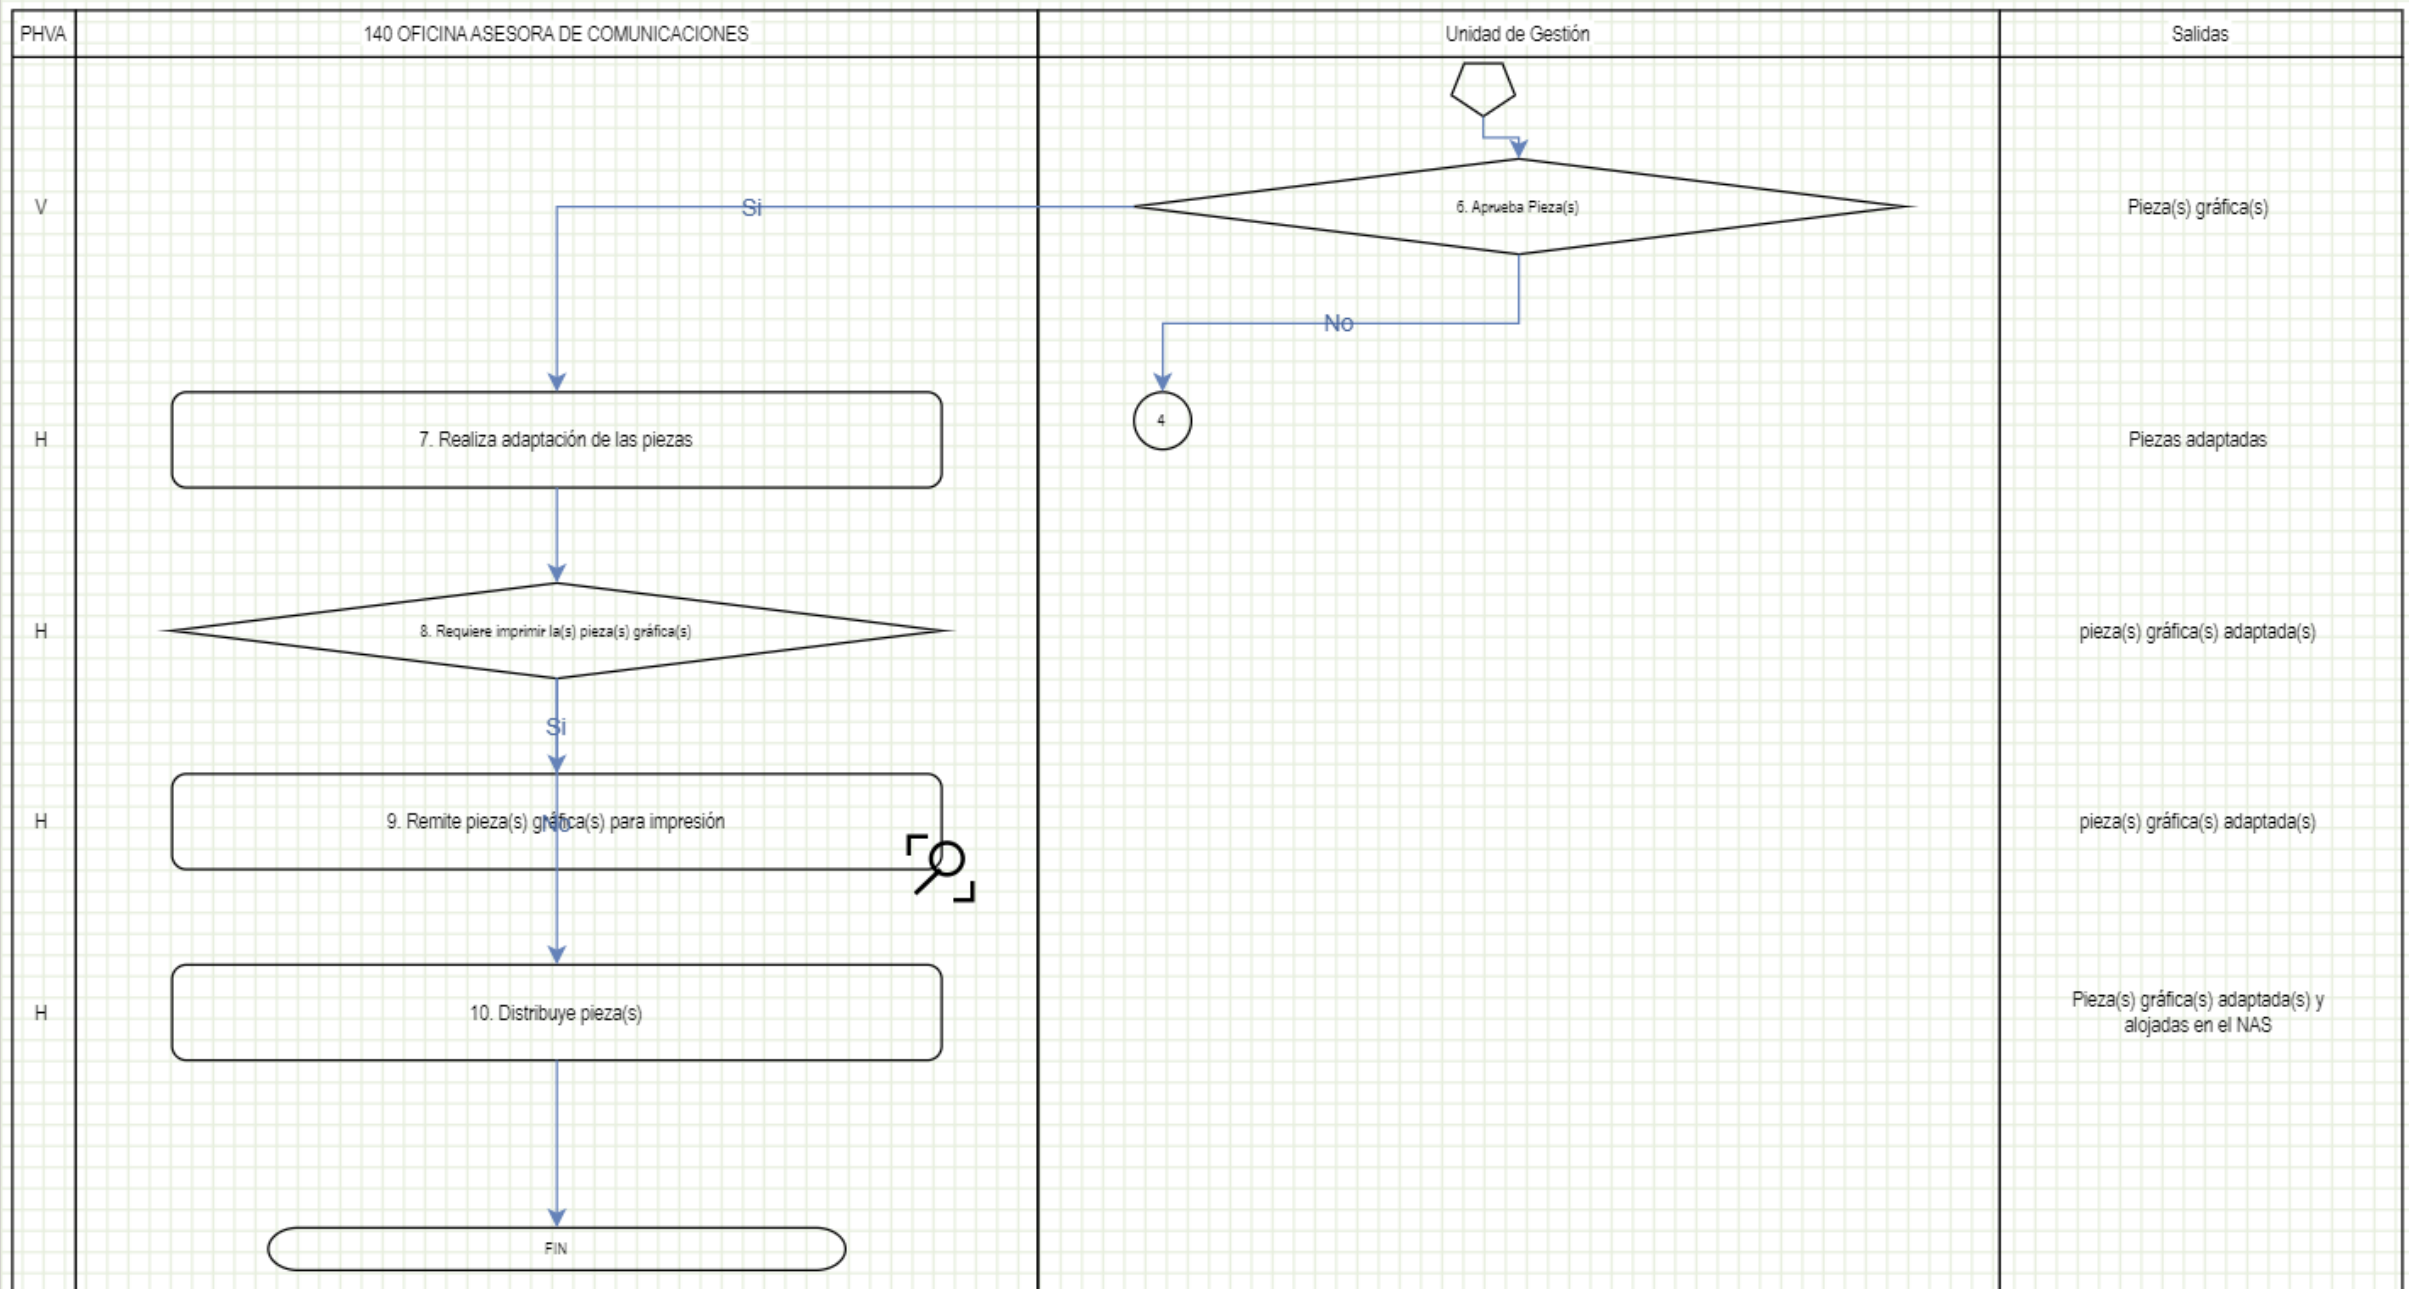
PHVA | 140 OFICINA ASESORA DE COMUNICACIONES | Unidad de Gestión | Salidas

V
6. Aprueba Pieza(s)
Si
No
4
Pieza(s) gráfica(s)

H
7. Realiza adaptación de las piezas
Piezas adaptadas

H
8. Requiere imprimir la(s) pieza(s) gráfica(s)
Si
pieza(s) gráfica(s) adaptada(s)

H
9. Remite pieza(s) gráfica(s) para impresión
No
pieza(s) gráfica(s) adaptada(s)

H
10. Distribuye pieza(s)
Pieza(s) gráfica(s) adaptada(s) y alojadas en el NAS

FIN